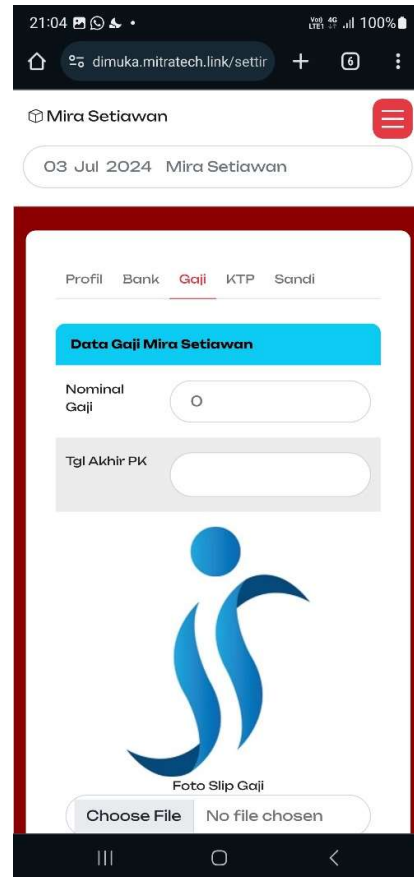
21:04 • Vo) 4G LTE1 100%

dimuka.mitratech.link/settir 6

Mira Setiawan

03 Jul 2024 Mira Setiawan

Profil Bank Gaji KTP Sandi

Data Gaji Mira Setiawan

Nominal Gaji 0

Tgl Akhir PK

Foto Slip Gaji

Choose File No file chosen